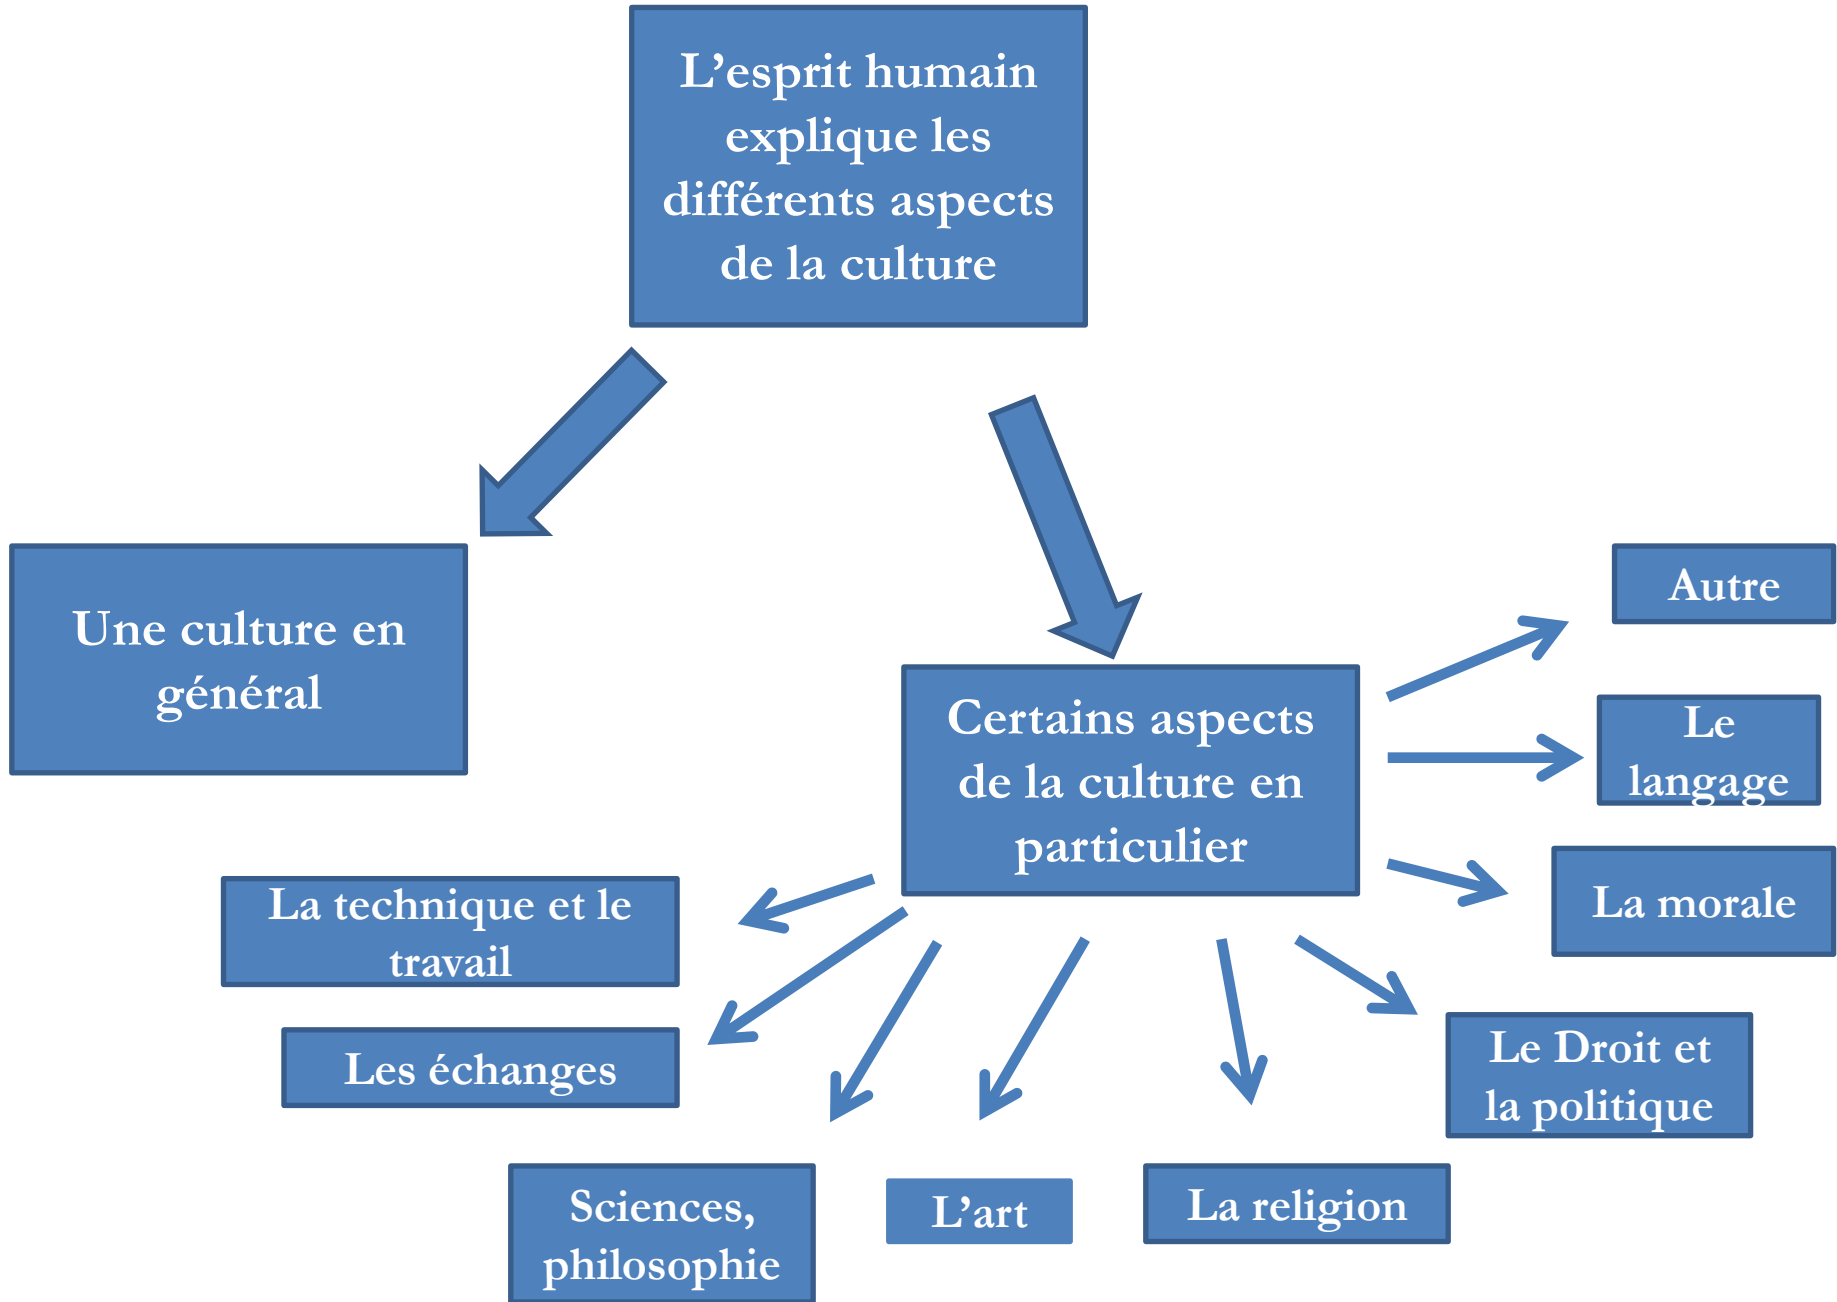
L’esprit humain explique les différents aspects de la culture

Une culture en général

Certains aspects de la culture en particulier

Autre

Le langage

La morale

Le Droit et la politique

La religion

L’art

Sciences, philosophie

Les échanges

La technique et le travail